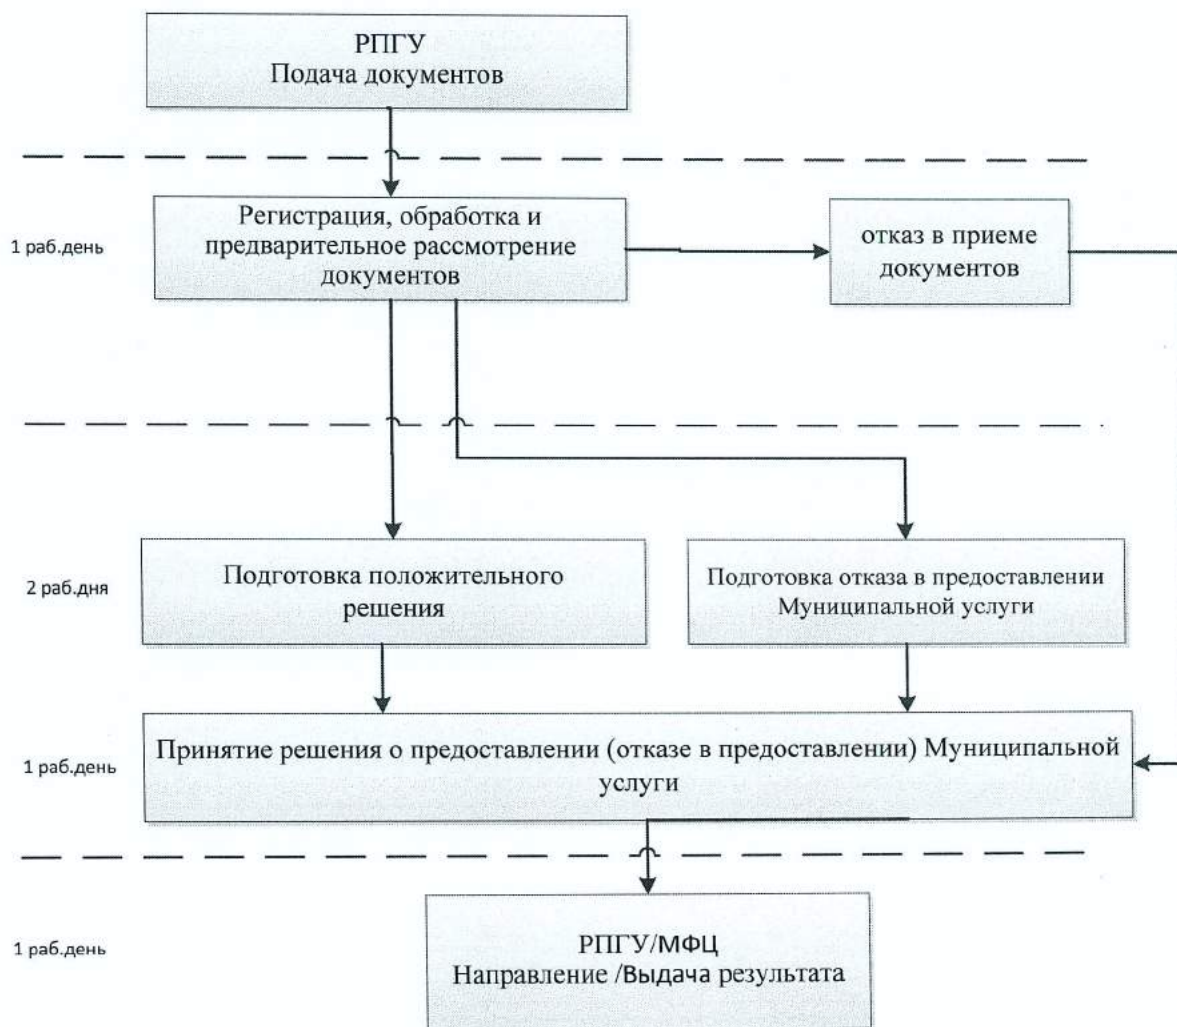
РПГУ
Подача документов

1 раб.день

Регистрация, обработка и предварительное рассмотрение документов

отказ в приеме документов

2 раб.дня

Подготовка положительного решения

Подготовка отказа в предоставлении Муниципальной услуги

1 раб.день

Принятие решения о предоставлении (отказе в предоставлении) Муниципальной услуги

1 раб.день

РПГУ/МФЦ
Направление /Выдача результата